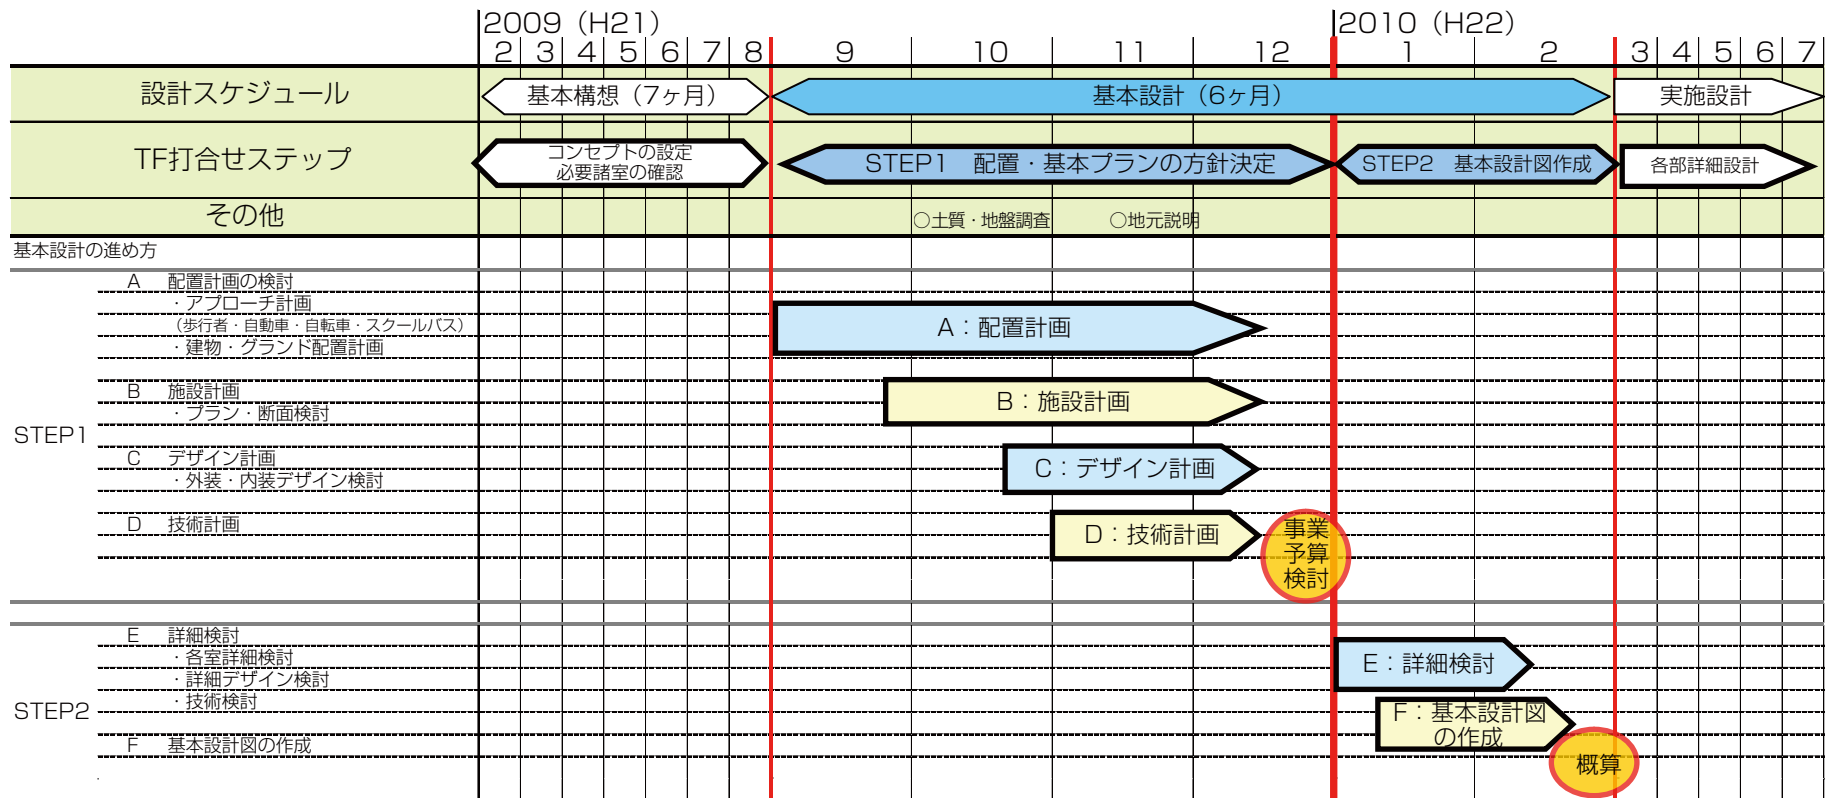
2009（H21）
2 3 4 5 6 7 8 9 10 11 12
2010（H22）
1 2 3 4 5 6 7

| | |
|---|---|
| 設計スケジュール | 基本構想（7ヶ月） 基本設計（6ヶ月） 実施設計 |
| TF打合せステップ | コンセプトの設定 必要諸室の確認 STEP1 配置・基本プランの方針決定 STEP2 基本設計図作成 各部詳細設計 |
| その他 | ○土質・地盤調査 ○地元説明 |

基本設計の進め方

STEP1
A 配置計画の検討
・アプローチ計画
（歩行者・自動車・自転車・スクールバス）
・建物・グランド配置計画
B 施設計画
・プラン・断面検討
C デザイン計画
・外装・内装デザイン検討
D 技術計画

A：配置計画
B：施設計画
C：デザイン計画
D：技術計画
事業予算検討

STEP2
E 詳細検討
・各室詳細検討
・詳細デザイン検討
・技術検討
F 基本設計図の作成

E：詳細検討
F：基本設計図の作成
概算